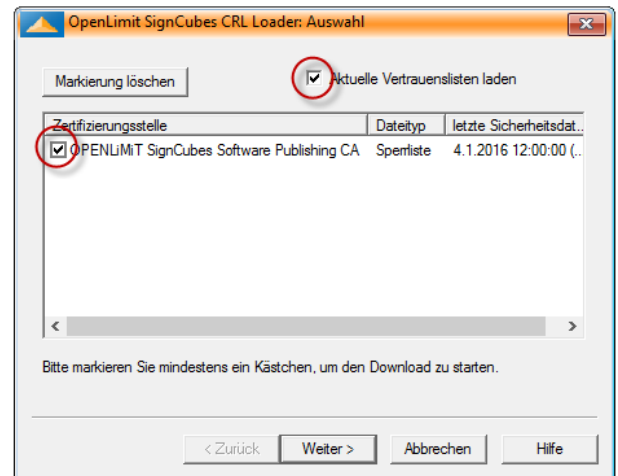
OpenLimit SignCubes CRL Loader: Auswahl

Markierung löschen

Aktuelle Vertrauenslisten laden

| Zertifizierungsstelle | Dateityp | letzte Sicherheitsdat... |
|---|---|---|
| OPENLiMiT SignCubes Software Publishing CA | Sperrliste | 4.1.2016 12:00:00 (... |

Bitte markieren Sie mindestens ein Kästchen, um den Download zu starten.

< Zurück
Weiter >
Abbrechen
Hilfe